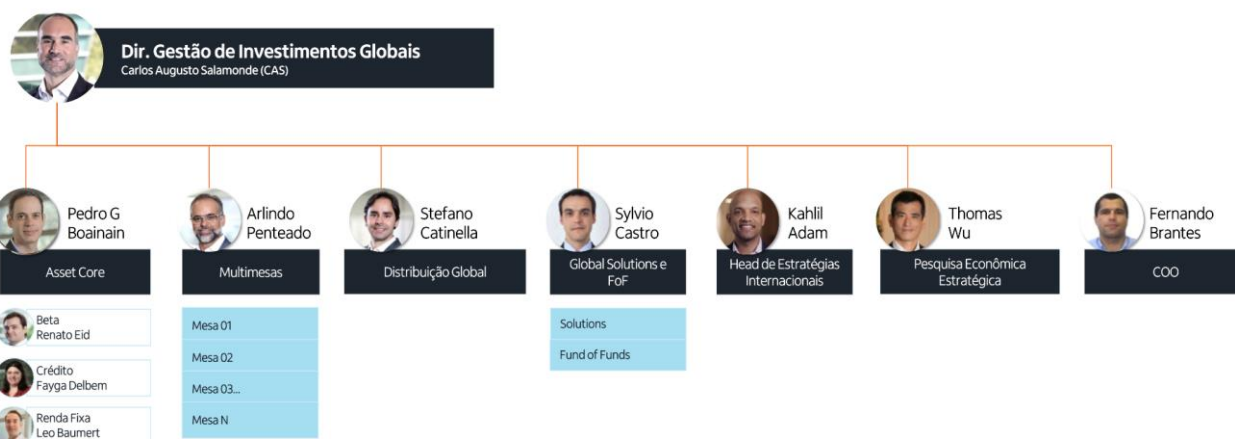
Dir. Gestão de Investimentos Globais
Carlos Augusto Salamonde (CAS)

Pedro G Boainain
Asset Core

Beta
Renato Eid

Crédito
Fayga Delbem

Renda Fixa
Leo Baumert

Arlindo Penteado
Multimesas

Mesa 01
Mesa 02
Mesa 03...
Mesa N

Stefano Catinella
Distribuição Global

Sylvio Castro
Global Solutions e FoF

Solutions
Fund of Funds

Kahlil Adam
Head de Estratégias Internacionais

Thomas Wu
Pesquisa Econômica Estratégica

Fernando Brantes
COO